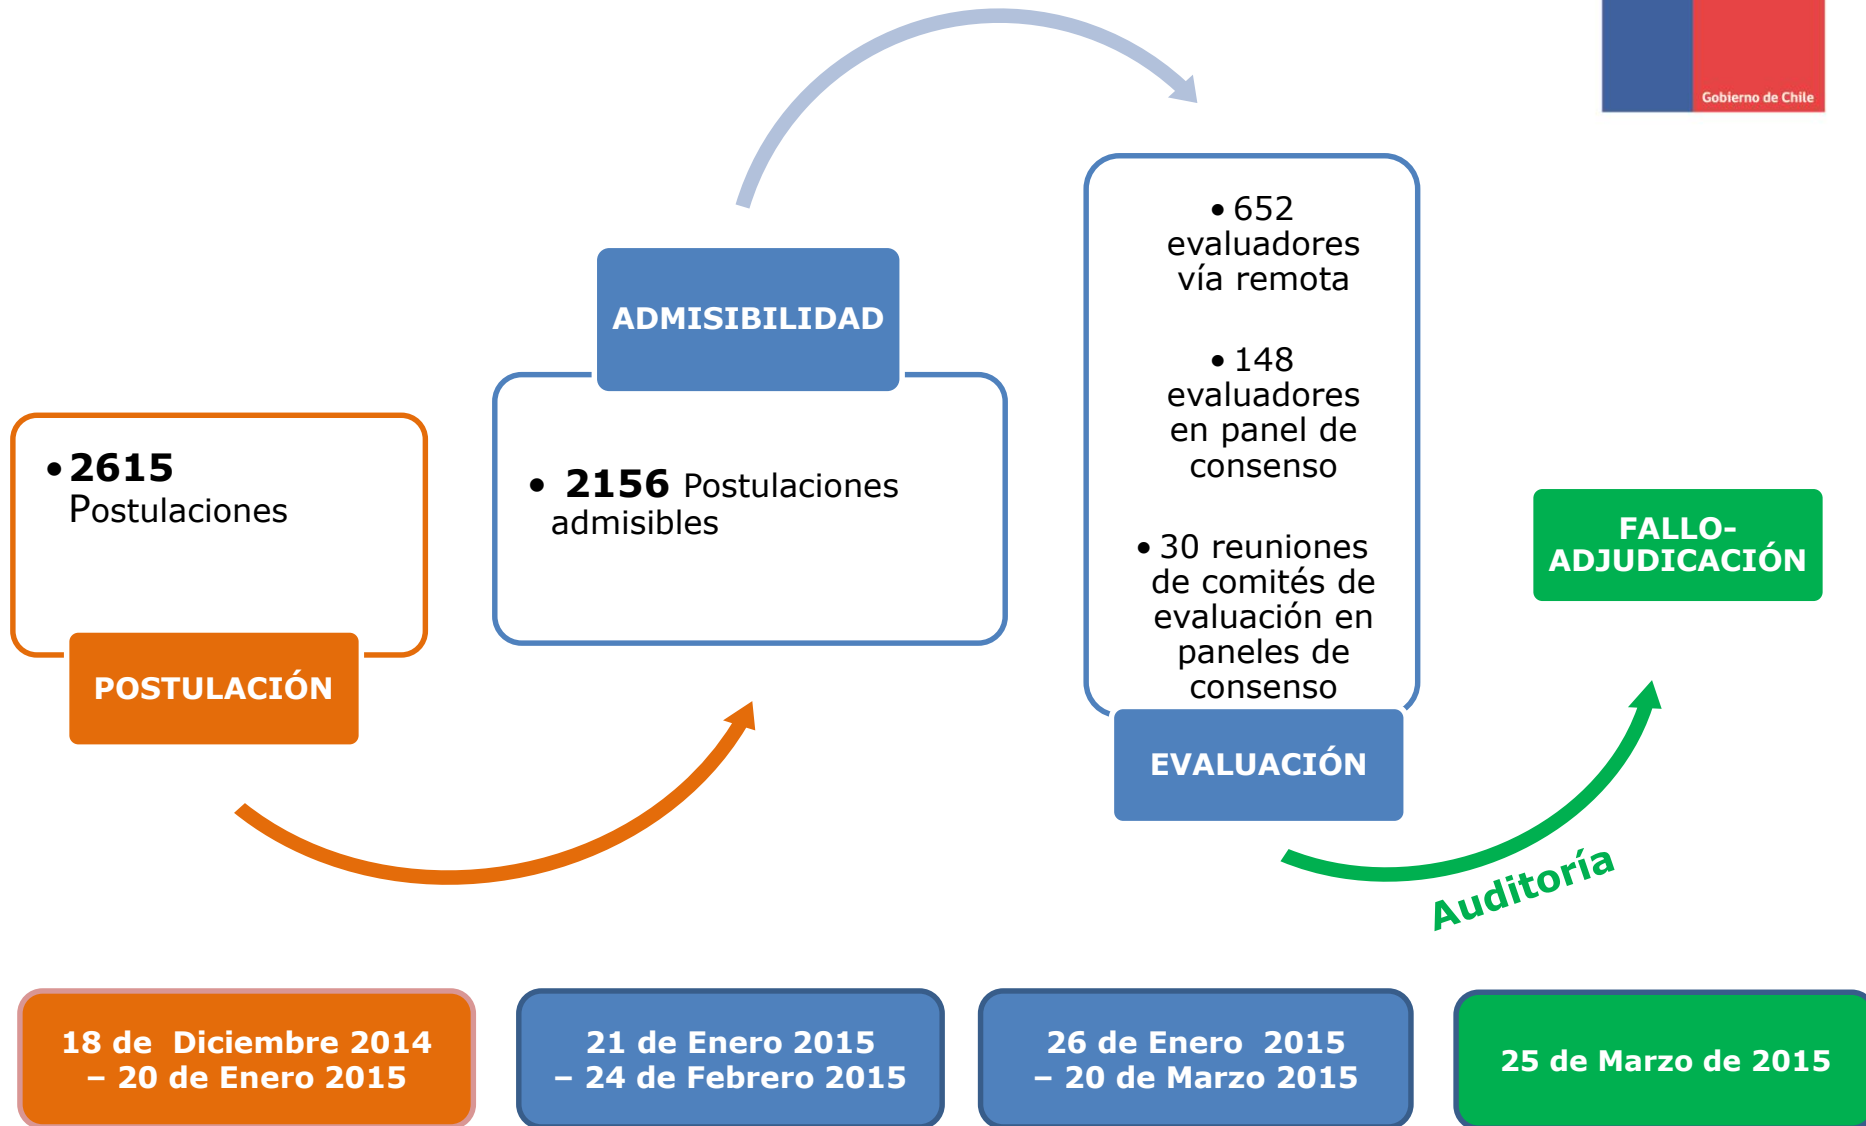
Gobierno de Chile

• 2615 Postulaciones

POSTULACIÓN

ADMISIBILIDAD

• 2156 Postulaciones admisibles

• 652 evaluadores vía remota

• 148 evaluadores en panel de consenso

• 30 reuniones de comités de evaluación en paneles de consenso

EVALUACIÓN

FALLO-ADJUDICACIÓN

Auditoría

18 de Diciembre 2014 – 20 de Enero 2015

21 de Enero 2015 – 24 de Febrero 2015

26 de Enero 2015 – 20 de Marzo 2015

25 de Marzo de 2015